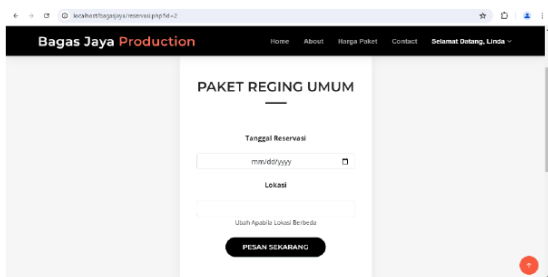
localhost/bagasjaya/reservasi.php?id=2

Bagas Jaya Production

Home About Harga Paket Contact Selamat Datang, Linda

PAKET REGING UMUM

Tanggal Reservasi

mm/dd/yyyy

Lokasi

Ubah Apabila Lokasi Berbeda

PESAN SEKARANG